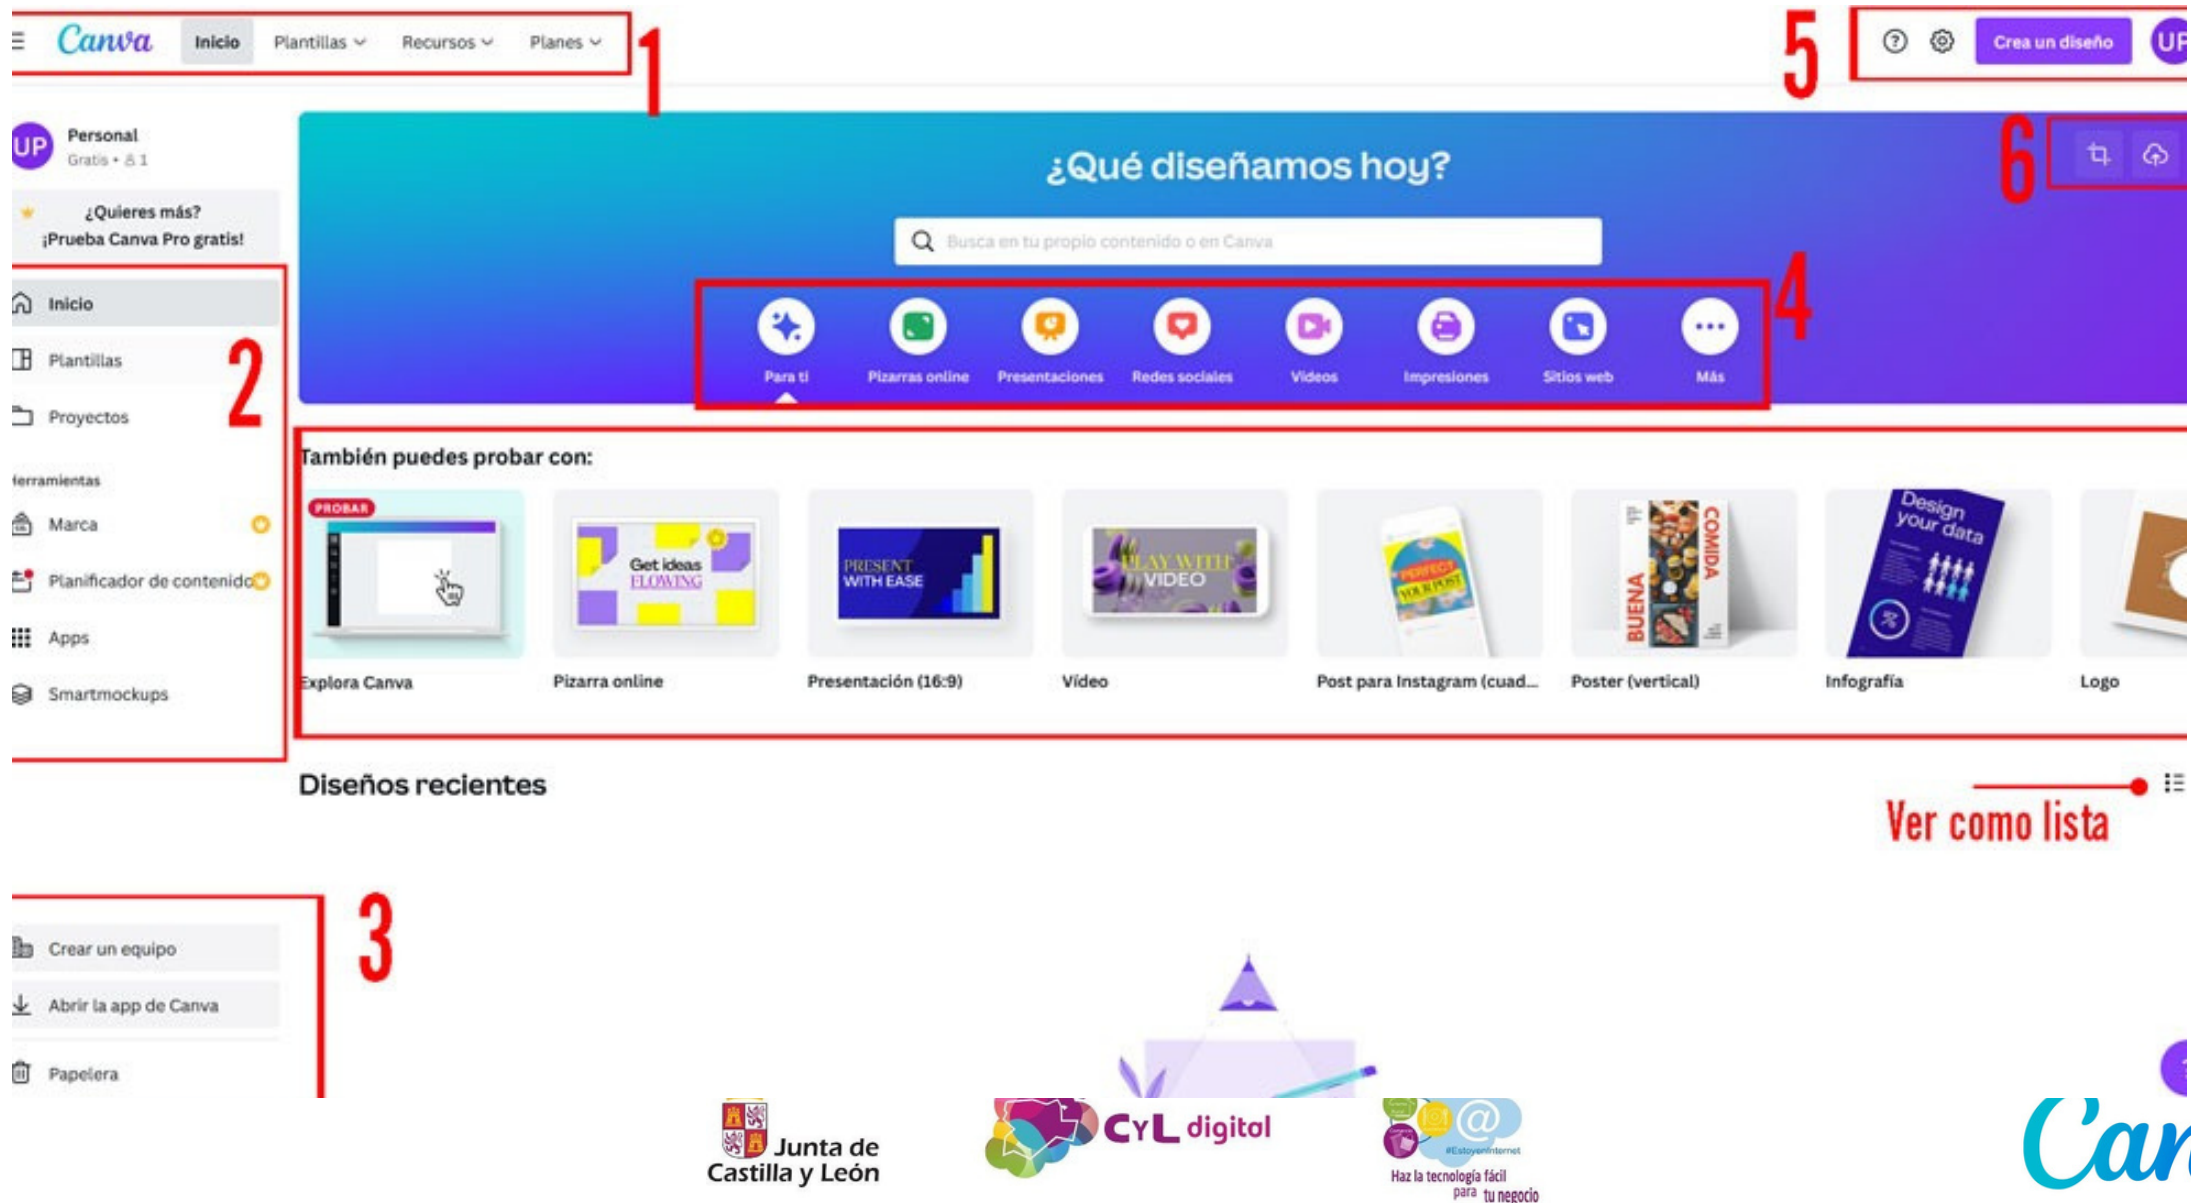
Canva Inicio Plantillas Recursos Planes

1

5

Crea un diseño UP

UP Personal
Gratis • 1

¿Quieres más? ¡Prueba Canva Pro gratis!

¿Qué diseñamos hoy?

Busca en tu propio contenido o en Canva

6

4

Para ti
Pizarras online
Presentaciones
Redes sociales
Videos
Impresiones
Sitios web
Más

Inicio
Plantillas
Proyectos

2

Herramientas
Marca
Planificador de contenido
Apps
Smartmockups

También puedes probar con:

PROBAR

Get ideas FLOWING

PRESENT WITH EASE

PLAY WITH VIDEO

PERFECT YOUR POST

BUENA COMIDA

Design your data

Explora Canva
Pizarra online
Presentación (16:9)
Vídeo
Post para Instagram (cuad...
Poster (vertical)
Infografía
Logo

Diseños recientes

Ver como lista

3

Crear un equipo
Abrir la app de Canva
Papelera

Junta de Castilla y León

CyL digital

#Estoyeninternet
Haz la tecnología fácil para tu negocio

Can